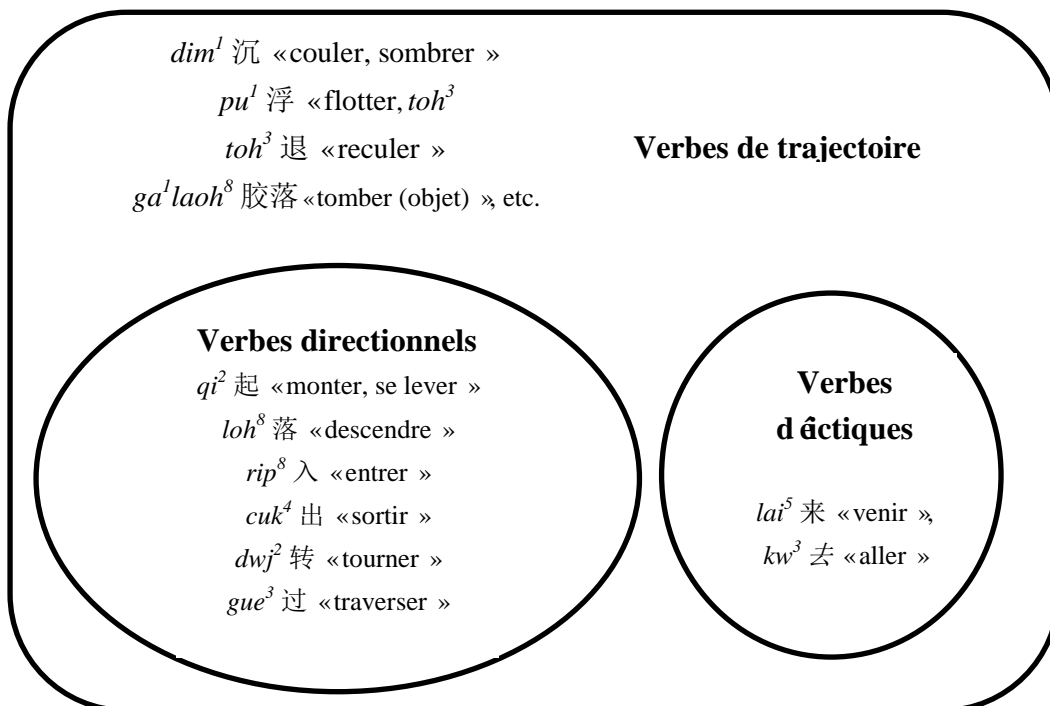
$dim^1$ 沉 «couler, sombrer »
$pu^1$ 浮 «flotter, $toh^3$
$toh^3$ 退 «reculer »
$ga^1laoh^8$ 胶落 «tomber (objet) », etc.

**Verbes de trajectoire**

**Verbes directionnels**
$qi^2$ 起 «monter, se lever »
$loh^8$ 落 «descendre »
$rip^8$ 入 «entrer »
$cuk^4$ 出 «sortir »
$dwj^2$ 转 «tourner »
$gue^3$ 过 «traverser »

**Verbes d éctiques**

$lai^5$ 来 «venir »,
$kw^3$ 去 «aller »